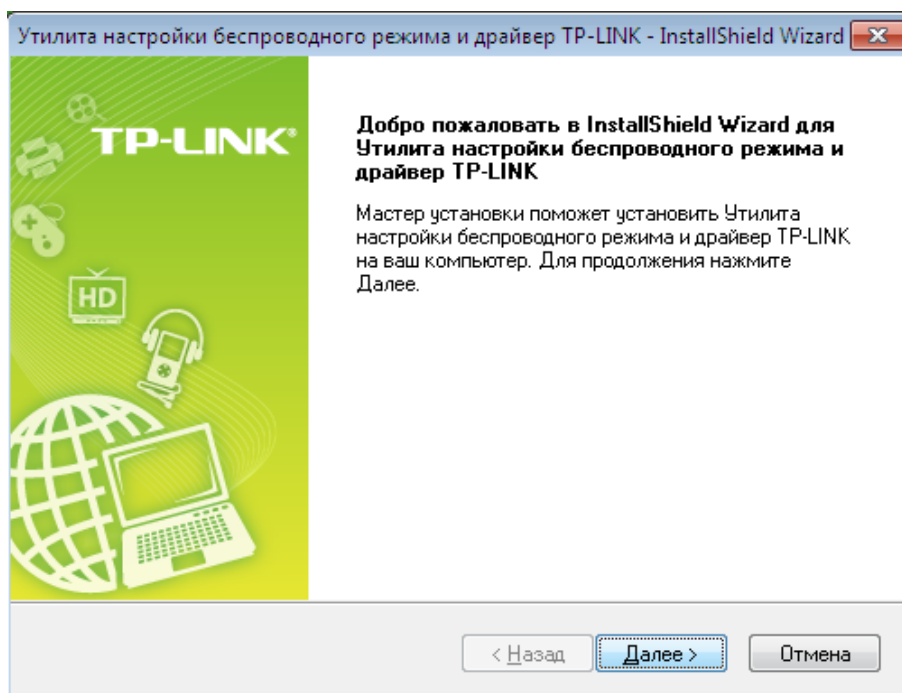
Утилита настройки беспроводного режима и драйвер TP-LINK - InstallShield Wizard

TP-LINK

HD

Добро пожаловать в InstallShield Wizard для Утилита настройки беспроводного режима и драйвер TP-LINK

Мастер установки поможет установить Утилита настройки беспроводного режима и драйвер TP-LINK на ваш компьютер. Для продолжения нажмите Далее.

< Назад | Далее > | Отмена